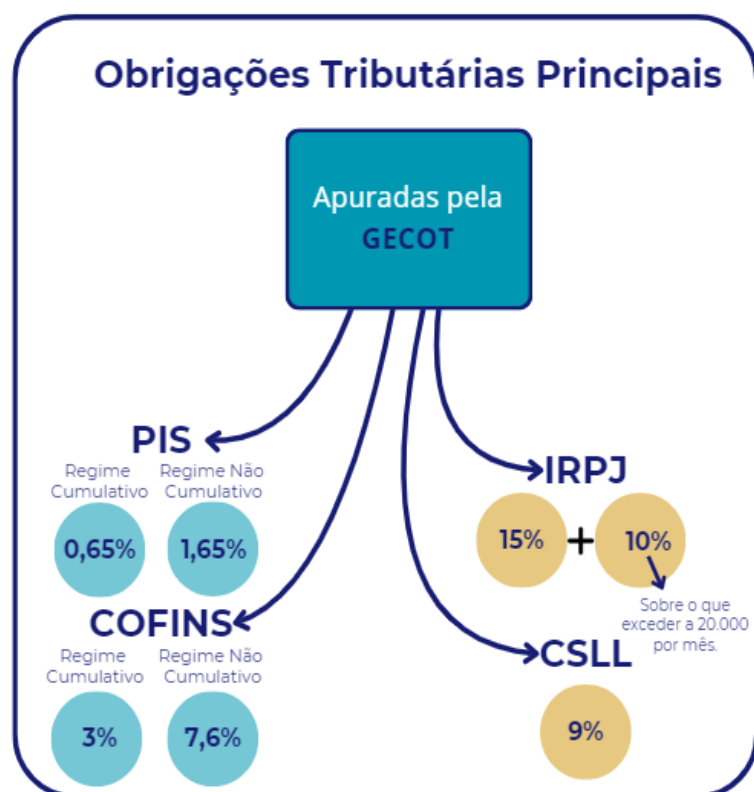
Obrigações Tributárias Principais

Apuradas pela GECOT

PIS

Regime Cumulativo

Regime Não Cumulativo

0,65%

1,65%

COFINS

Regime Cumulativo

Regime Não Cumulativo

3%

7,6%

IRPJ

15% + 10%

Sobre o que exceder a 20.000 por mês.

CSLL

9%